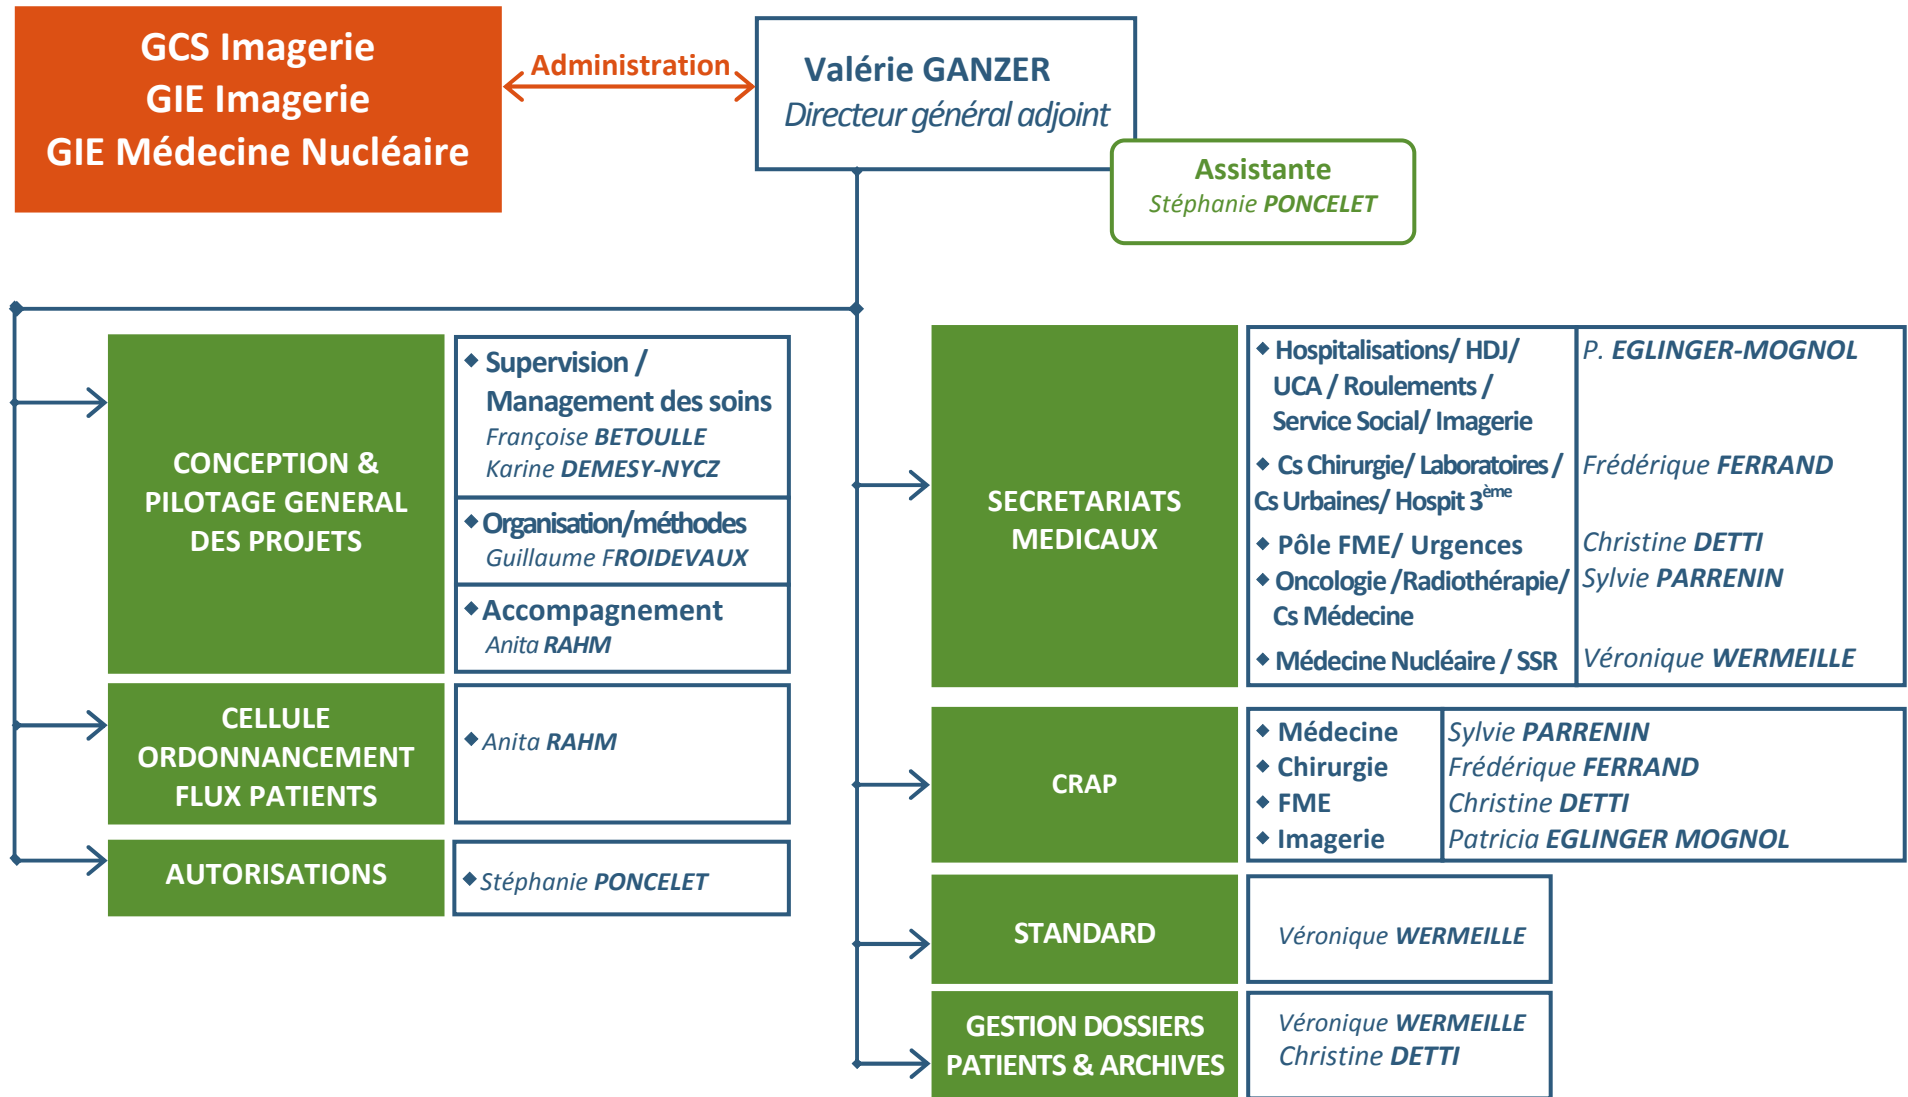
GCS Imagerie
GIE Imagerie
GIE Médecine Nucléaire

Administration

Valérie GANZER
Directeur général adjoint

Assistante
Stéphanie PONCELET

CONCEPTION & PILOTAGE GENERAL DES PROJETS

Supervision / Management des soins
Françoise BETOULLE
Karine DEMESY-NYCZ

Organisation/méthodes
Guillaume FROIDEVAUX

Accompagnement
Anita RAHM

CELLULE ORDONNANCEMENT FLUX PATIENTS

Anita RAHM

AUTORISATIONS

Stéphanie PONCELET

SECRETARIATS MEDICAUX

| | |
|---|---|
| Hospitalisations/ HDJ/ UCA / Roulements / Service Social/ Imagerie | P. EGLINGER-MOGNOL |
| Cs Chirurgie/ Laboratoires / Cs Urbaines/ Hospit $3^{ème}$ | Frédérique FERRAND |
| Pôle FME/ Urgences | Christine DETTI |
| Oncologie /Radiothérapie/ Cs Médecine | Sylvie PARRENIN |
| Médecine Nucléaire / SSR | Véronique WERMEILLE |

CRAP

| | |
|---|---|
| Médecine | Sylvie PARRENIN |
| Chirurgie | Frédérique FERRAND |
| FME | Christine DETTI |
| Imagerie | Patricia EGLINGER MOGNOL |

STANDARD

Véronique WERMEILLE

GESTION DOSSIERS PATIENTS & ARCHIVES

Véronique WERMEILLE
Christine DETTI